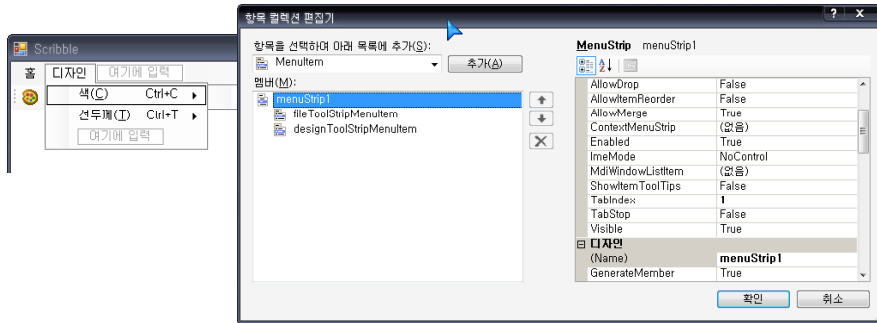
Scribble

홈 디자인 여기에 입력

색(C) Ctrl+C

선두께(T) Ctrl+T

여기에 입력

항목 컬렉션 편집기

? X

항목을 선택하여 아래 목록에 추가(S):

MenuItem

추가(A)

멤버(M):

menuStrip1

fileToolStripMenuItem

designToolStripMenuItem

MenuStrip menuStrip1

| | |
|---|---|
| AllowDrop | False |
| AllowItemReorder | False |
| AllowMerge | True |
| ContextMenuStrip | (없음) |
| Enabled | True |
| ImeMode | NoControl |
| MdiWindowListItem | (없음) |
| ShowItemToolTips | False |
| TabIndex | 1 |
| TabStop | False |
| Visible | True |
| ⊟ 디자인 | |
| (Name) | menuStrip1 |
| GenerateMember | True |

확인 취소